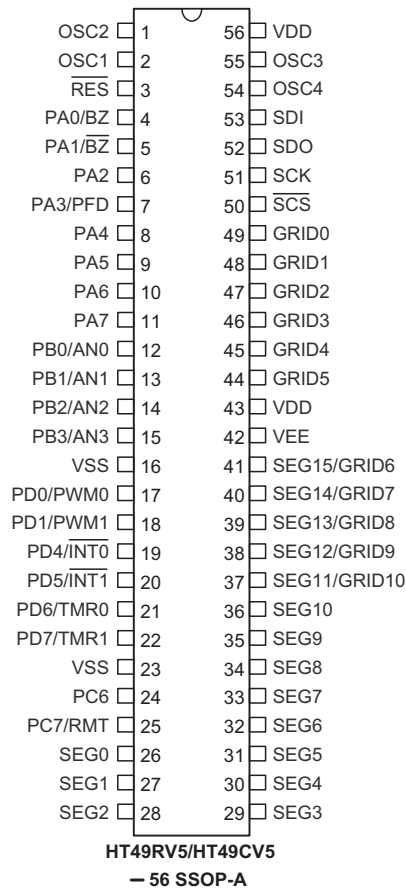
OSC2 1
OSC1 2
$\overline{RES}$ 3
PA0/BZ 4
PA1/$\overline{BZ}$ 5
PA2 6
PA3/PFD 7
PA4 8
PA5 9
PA6 10
PA7 11
PB0/AN0 12
PB1/AN1 13
PB2/AN2 14
PB3/AN3 15
VSS 16
PD0/PWM0 17
PD1/PWM1 18
PD4/$\overline{INT0}$ 19
PD5/$\overline{INT1}$ 20
PD6/TMR0 21
PD7/TMR1 22
VSS 23
PC6 24
PC7/RMT 25
SEG0 26
SEG1 27
SEG2 28

56 VDD
55 OSC3
54 OSC4
53 SDI
52 SDO
51 SCK
50 $\overline{SCS}$
49 GRID0
48 GRID1
47 GRID2
46 GRID3
45 GRID4
44 GRID5
43 VDD
42 VEE
41 SEG15/GRID6
40 SEG14/GRID7
39 SEG13/GRID8
38 SEG12/GRID9
37 SEG11/GRID10
36 SEG10
35 SEG9
34 SEG8
33 SEG7
32 SEG6
31 SEG5
30 SEG4
29 SEG3

HT49RV5/HT49CV5
– 56 SSOP-A